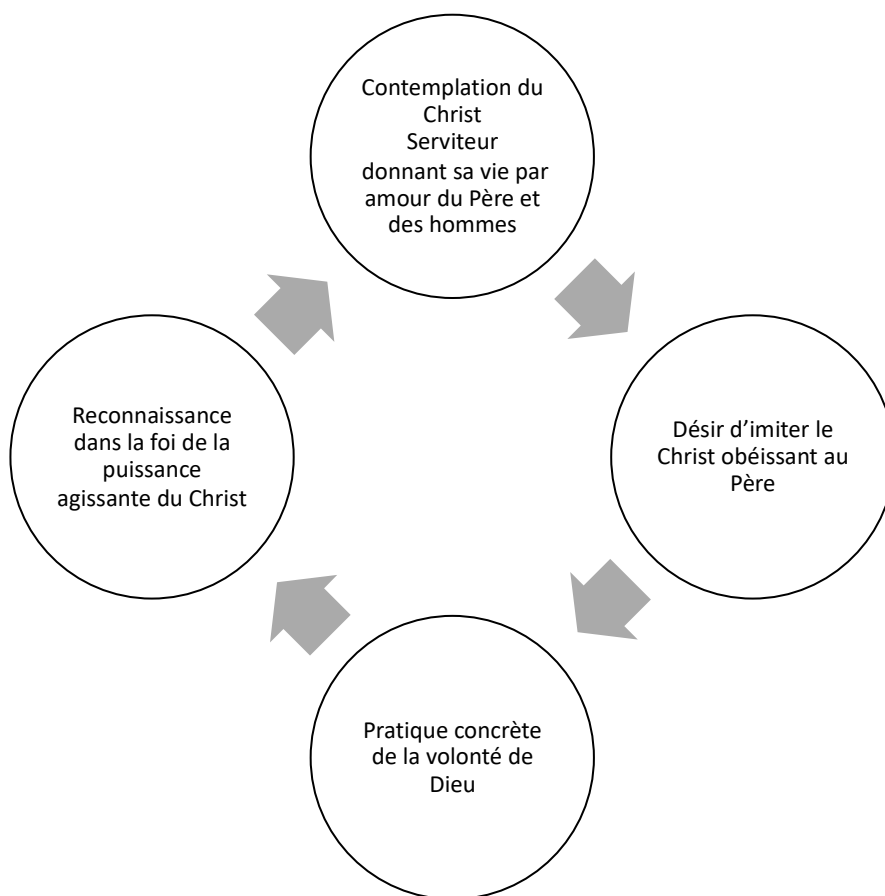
Contemplation du Christ Serviteur donnant sa vie par amour du Père et des hommes

Désir d’imiter le Christ obéissant au Père

Pratique concrète de la volonté de Dieu

Reconnaissance dans la foi de la puissance agissante du Christ